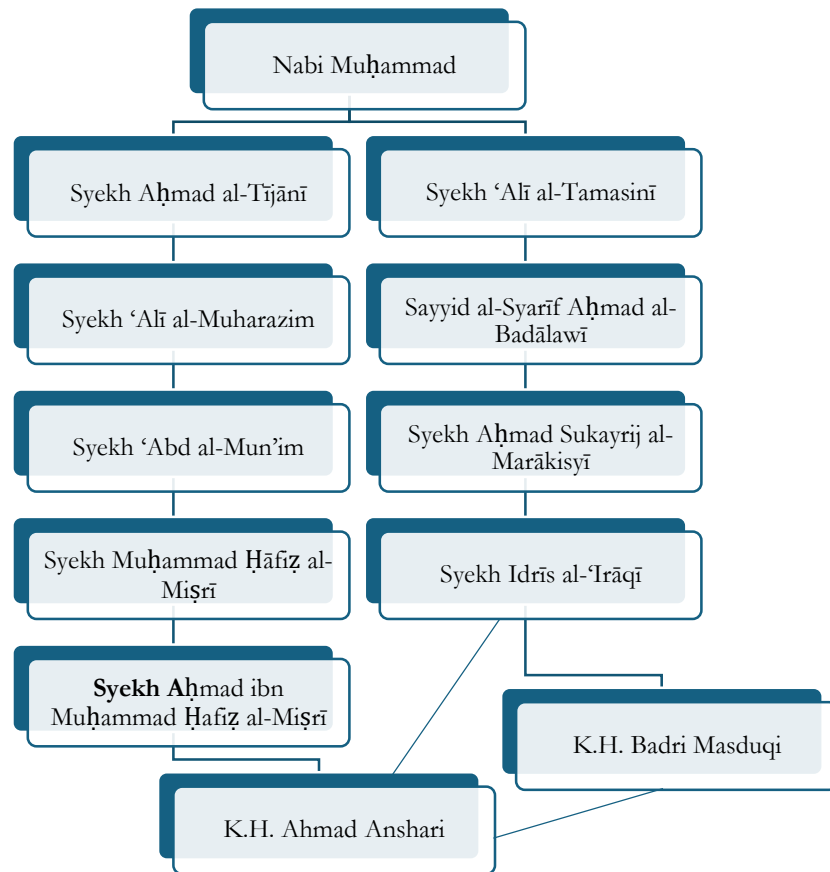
Nabi Muḥammad

Syekh Aḥmad al-Tījānī

Syekh ‘Alī al-Tamasinī

Syekh ‘Alī al-Muharazim

Sayyid al-Syarīf Aḥmad al-Badālawī

Syekh ‘Abd al-Mun’im

Syekh Aḥmad Sukayrij al-Marākisyī

Syekh Muḥammad Ḥāfiẓ al-Miṣrī

Syekh Idrīs al-‘Irāqī

**Syekh Aḥ**mad ibn Muḥammad Ḥafiẓ al-Miṣrī

K.H. Badri Masduqi

K.H. Ahmad Anshari